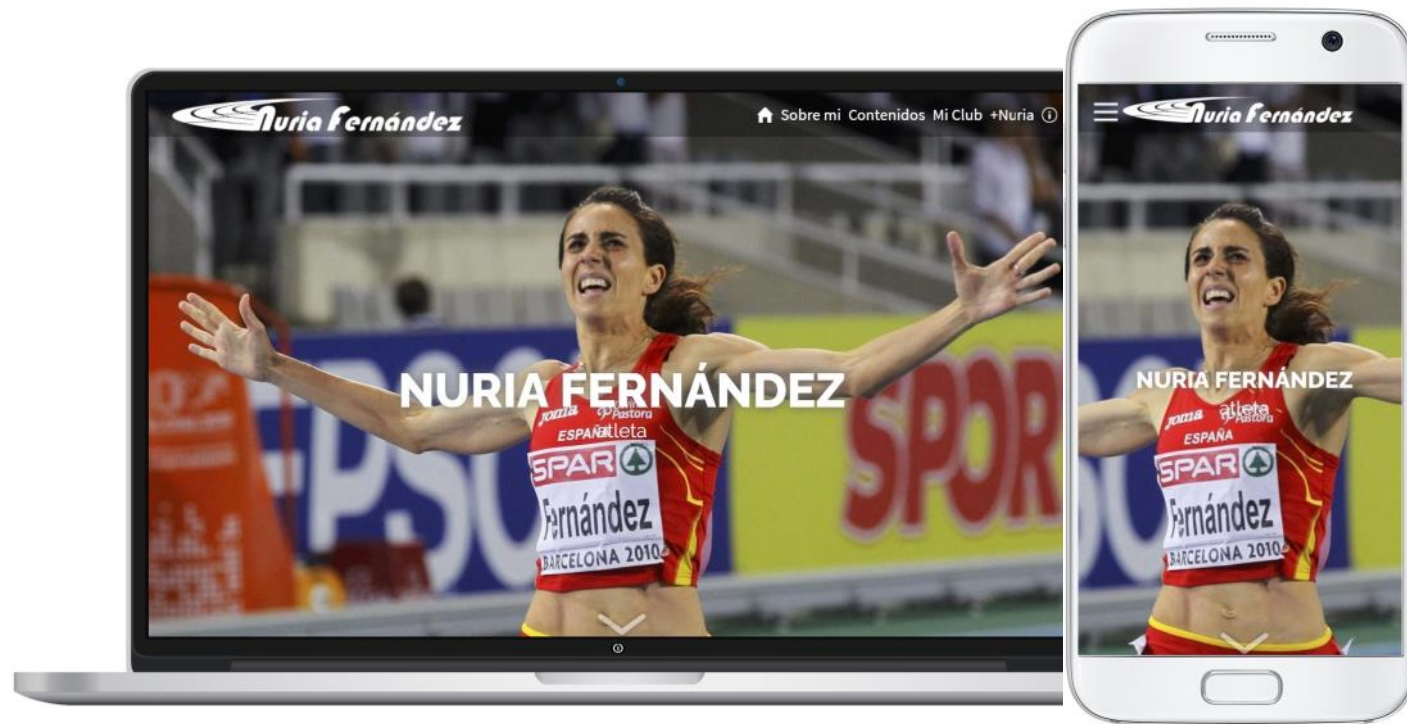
Nuria Fernández

Sobre mi Contenidos Mi Club +Nuria

NURIA FERNÁNDEZ

atleta

joma Pastora ESPAÑA SPAR Fernández BARCELONA 2010

SPOR

Nuria Fernández

NURIA FERNÁNDEZ

atleta

joma Pastora ESPAÑA SPAR Fernández BARCELONA 2010